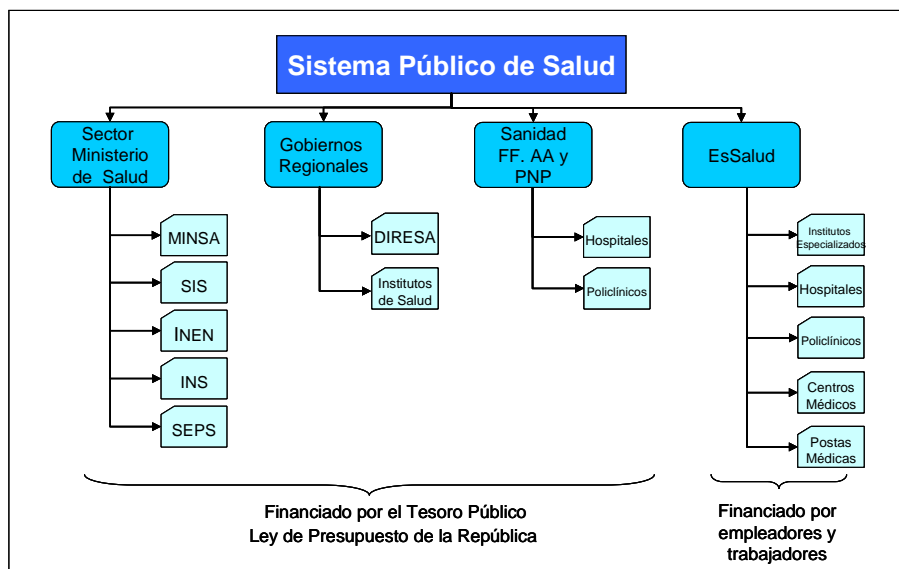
Sistema Público de Salud

Sector Ministerio de Salud

MINSA

SIS

INEN

INS

SEPS

Gobiernos Regionales

DIRESA

Institutos de Salud

Sanidad FF. AA y PNP

Hospitales

Policlínicos

EsSalud

Institutos Especializados

Hospitales

Policlínicos

Centros Médicos

Postas Médicas

Financiado por el Tesoro Público
Ley de Presupuesto de la República

Financiado por empleadores y trabajadores